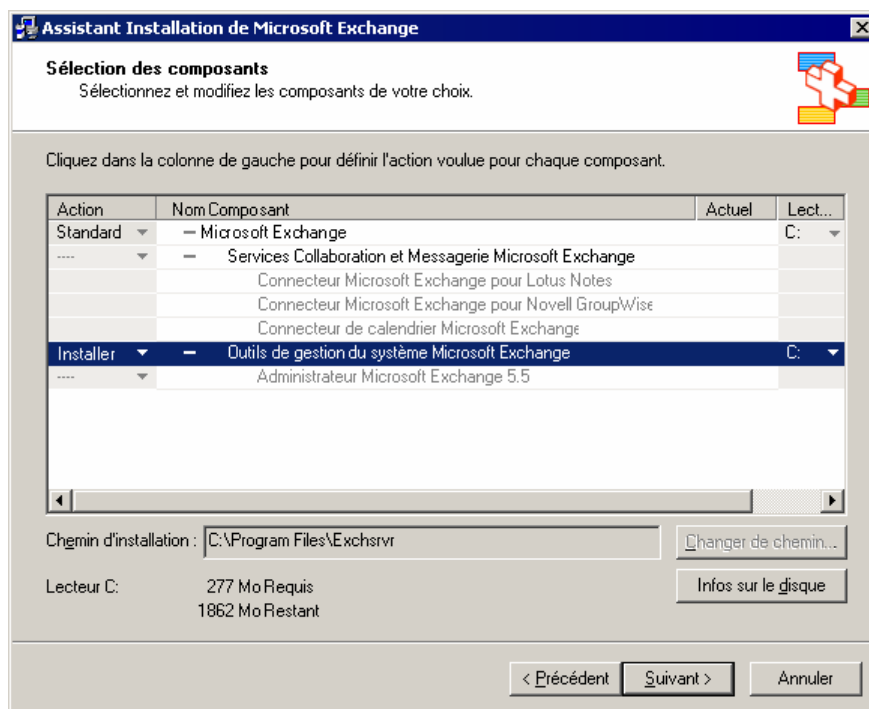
Assistant Installation de Microsoft Exchange

Sélection des composants
Sélectionnez et modifiez les composants de votre choix.

Cliquez dans la colonne de gauche pour définir l'action voulue pour chaque composant.

| Action | Nom Composant | Actuel | Lect... |
|---|---|---|---|
| Standard | – Microsoft Exchange | | C: |
| ---- | – Services Collaboration et Messagerie Microsoft Exchange | | |
| | Connecteur Microsoft Exchange pour Lotus Notes | | |
| | Connecteur Microsoft Exchange pour Novell GroupWise | | |
| | Connecteur de calendrier Microsoft Exchange | | |
| Installer | – Outils de gestion du système Microsoft Exchange | | C: |
| ---- | Administrateur Microsoft Exchange 5.5 | | |

Chemin d'installation : C:\Program Files\Exchsrvr

Changer de chemin...

Lecteur C: 277 Mo Requis
1862 Mo Restant

Infos sur le disque

< Précédent Suivant > Annuler